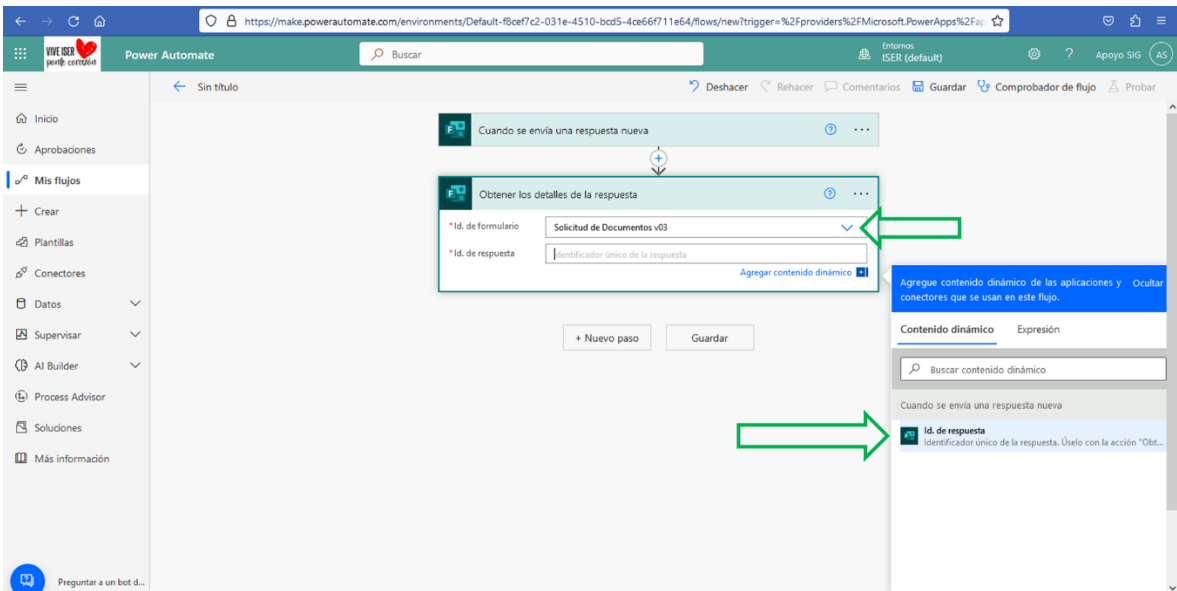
https://make.powerautomate.com/environments/Default-f8cef7c2-031e-4510-bcd5-4ce66f711e64/flows/new?trigger=%2Fproviders%2FMicrosoft.PowerApps%2Fa

VIVE ISER ponle corazón

Power Automate

Buscar

Entornos
ISER (default)

Apoyo SIG AS

Sin título

Deshacer Rehacer Comentarios Guardar Comprobador de flujo Probar

Inicio

Aprobaciones

Mis flujos

Crear

Plantillas

Conectores

Datos

Supervisar

AI Builder

Process Advisor

Soluciones

Más información

Preguntar a un bot d...

Cuando se envía una respuesta nueva

Obtener los detalles de la respuesta

*Id. de formulario Solicitud de Documentos v03

*Id. de respuesta Identificador único de la respuesta

Agregar contenido dinámico

+ Nuevo paso

Guardar

Agregue contenido dinámico de las aplicaciones y conectores que se usan en este flujo.

Ocultar

Contenido dinámico

Expresión

Buscar contenido dinámico

Cuando se envía una respuesta nueva

Id. de respuesta
Identificador único de la respuesta. Úselo con la acción "Obt...